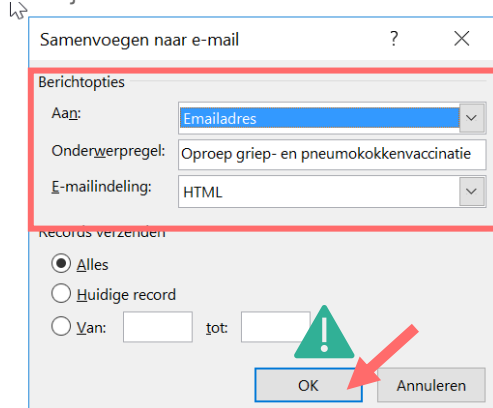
Samenvoegen naar e-mail

?

Berichtopties

Aan: Emailadres

Onderwerpregel: Oproep griep- en pneumokokkenvaccinatie

E-mailindeling: HTML

Records verzenden

Alles

Huidige record

Van: tot:

OK

Annuleren